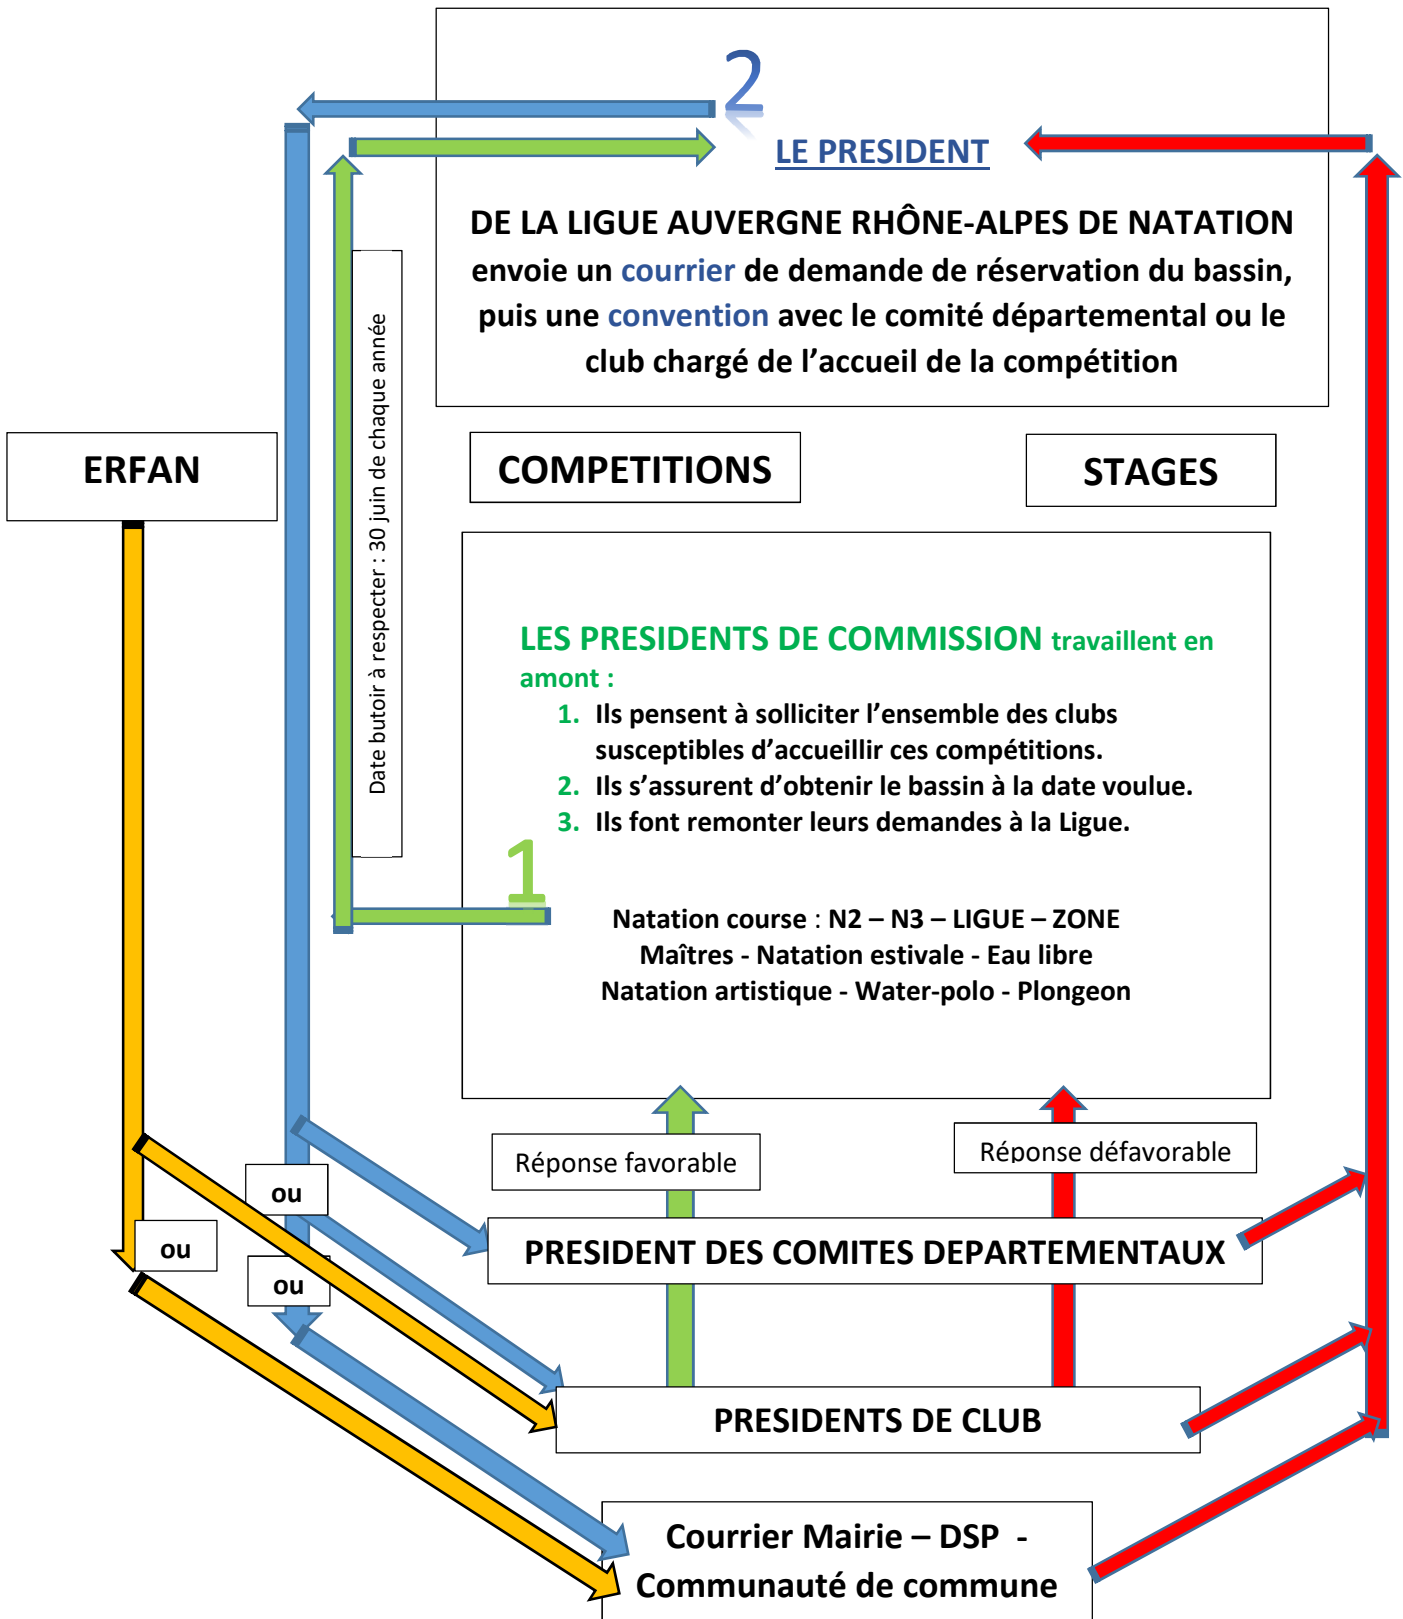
2

LE PRESIDENT

DE LA LIGUE AUVERGNE RHÔNE-ALPES DE NATATION envoie un courrier de demande de réservation du bassin, puis une convention avec le comité départemental ou le club chargé de l'accueil de la compétition

Date butoir à respecter : 30 juin de chaque année

ERFAN

COMPETITIONS

STAGES

LES PRESIDENTS DE COMMISSION travaillent en amont :

1. Ils pensent à solliciter l'ensemble des clubs susceptibles d'accueillir ces compétitions.
2. Ils s'assurent d'obtenir le bassin à la date voulue.
3. Ils font remonter leurs demandes à la Ligue.

1

Natation course : N2 – N3 – LIGUE – ZONE
Maîtres - Natation estivale - Eau libre
Natation artistique - Water-polo - Plongeon

Réponse favorable

Réponse défavorable

ou

ou

ou

PRESIDENT DES COMITES DEPARTEMENTAUX

PRESIDENTS DE CLUB

Courrier Mairie – DSP -
Communauté de commune